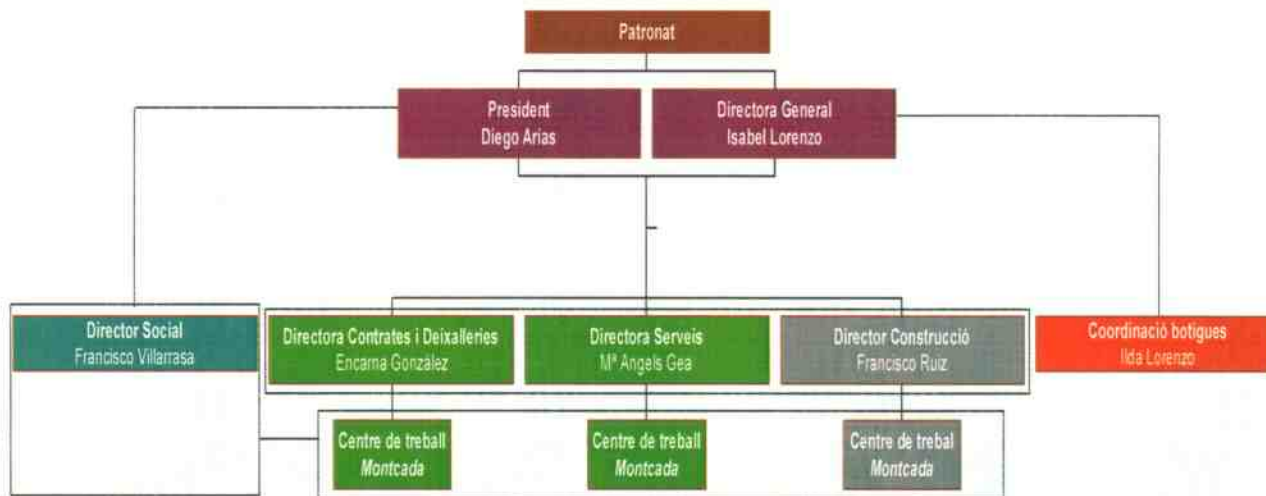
Patronat

President
Diego Arias

Directora General
Isabel Lorenzo

Director Social
Francisco Villarrasa

Directora Contrates i Deixalleries
Encarna González

Directora Serveis
Mª Angels Gea

Director Construcció
Francisco Ruiz

Coordinació botigues
Ilda Lorenzo

Centre de treball
Montcada

Centre de treball
Montcada

Centre de trebal
Montcada